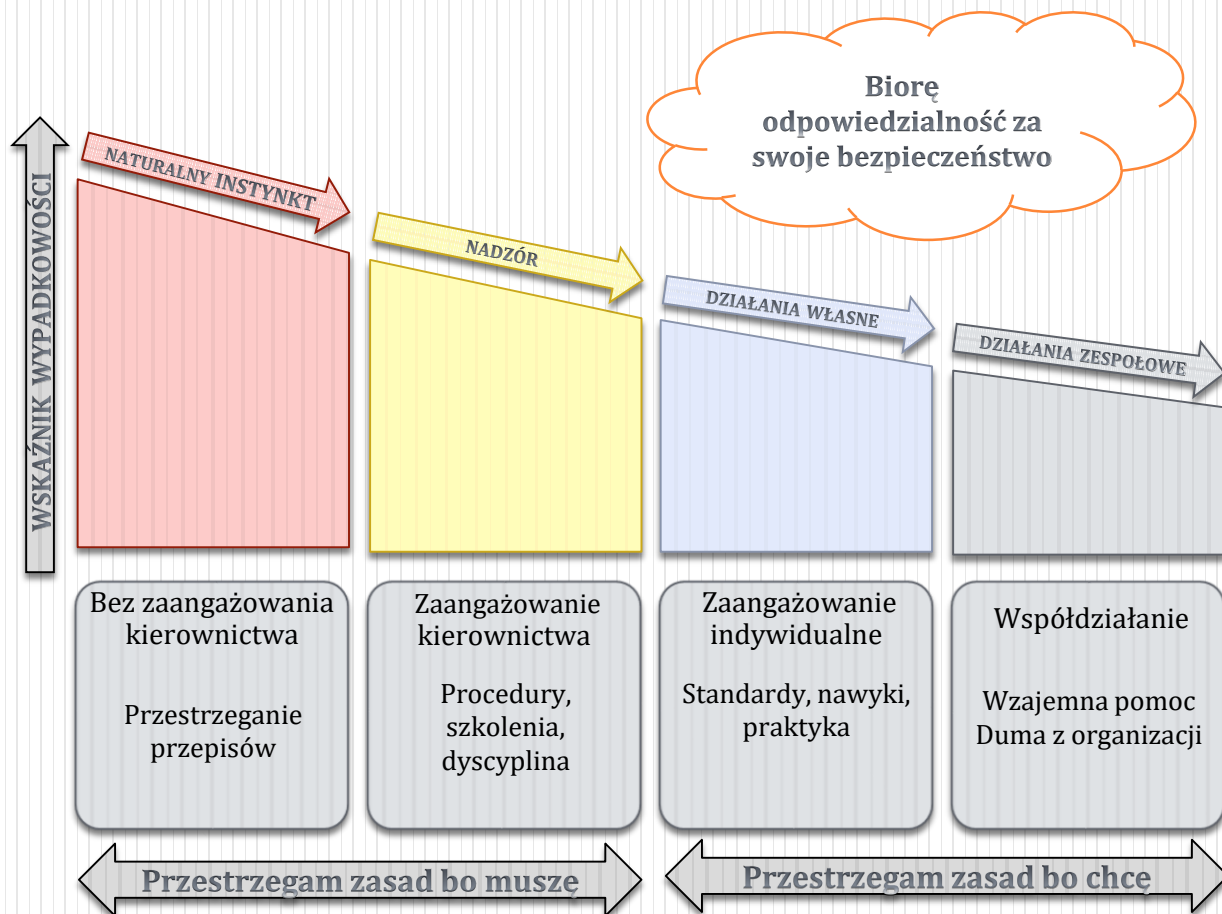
Biorę odpowiedzialność za swoje bezpieczeństwo

WSKAŹNIK WYPADKOWOŚCI

NATURALNY INSTYNKT

NADZÓR

DZIAŁANIA WŁASNE

DZIAŁANIA ZESPOŁOWE

Bez zaangażowania kierownictwa

Przestrzeganie przepisów

Zaangażowanie kierownictwa

Procedury, szkolenia, dyscyplina

Zaangażowanie indywidualne

Standardy, nawyki, praktyka

Współdziałanie

Wzajemna pomoc
Duma z organizacji

Przestrzegam zasad bo muszę

Przestrzegam zasad bo chcę